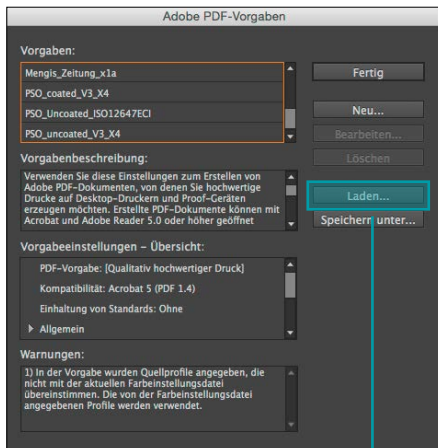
Adobe PDF-Vorgaben

Vorgaben:

Mengis_Zeitung_x1a
PSO_coated_V3_X4
PSO_Uncoated_ISO12647ECI
PSO_uncoated_V3_X4

Fertig

Neu...

Bearbeiten...

Löschen

Vorgabenbeschreibung:

Verwenden Sie diese Einstellungen zum Erstellen von Adobe PDF-Dokumenten, von denen Sie hochwertige Drucke auf Desktop-Druckern und Proof-Geräten erzeugen möchten. Erstellte PDF-Dokumente können mit Acrobat und Adobe Reader 5.0 oder höher geöffnet

Laden...

Speichern unter...

Vorgabeeinstellungen – Übersicht:

PDF-Vorgabe: [Qualitativ hochwertiger Druck]
Kompatibilität: Acrobat 5 (PDF 1.4)
Einhaltung von Standards: Ohne
▸ Allgemein

Warnungen:

1) In der Vorgabe wurden Quellprofile angegeben, die nicht mit der aktuellen Farbeinstellungsdatei übereinstimmen. Die von der Farbeinstellungsdatei angegebenen Profile werden verwendet.